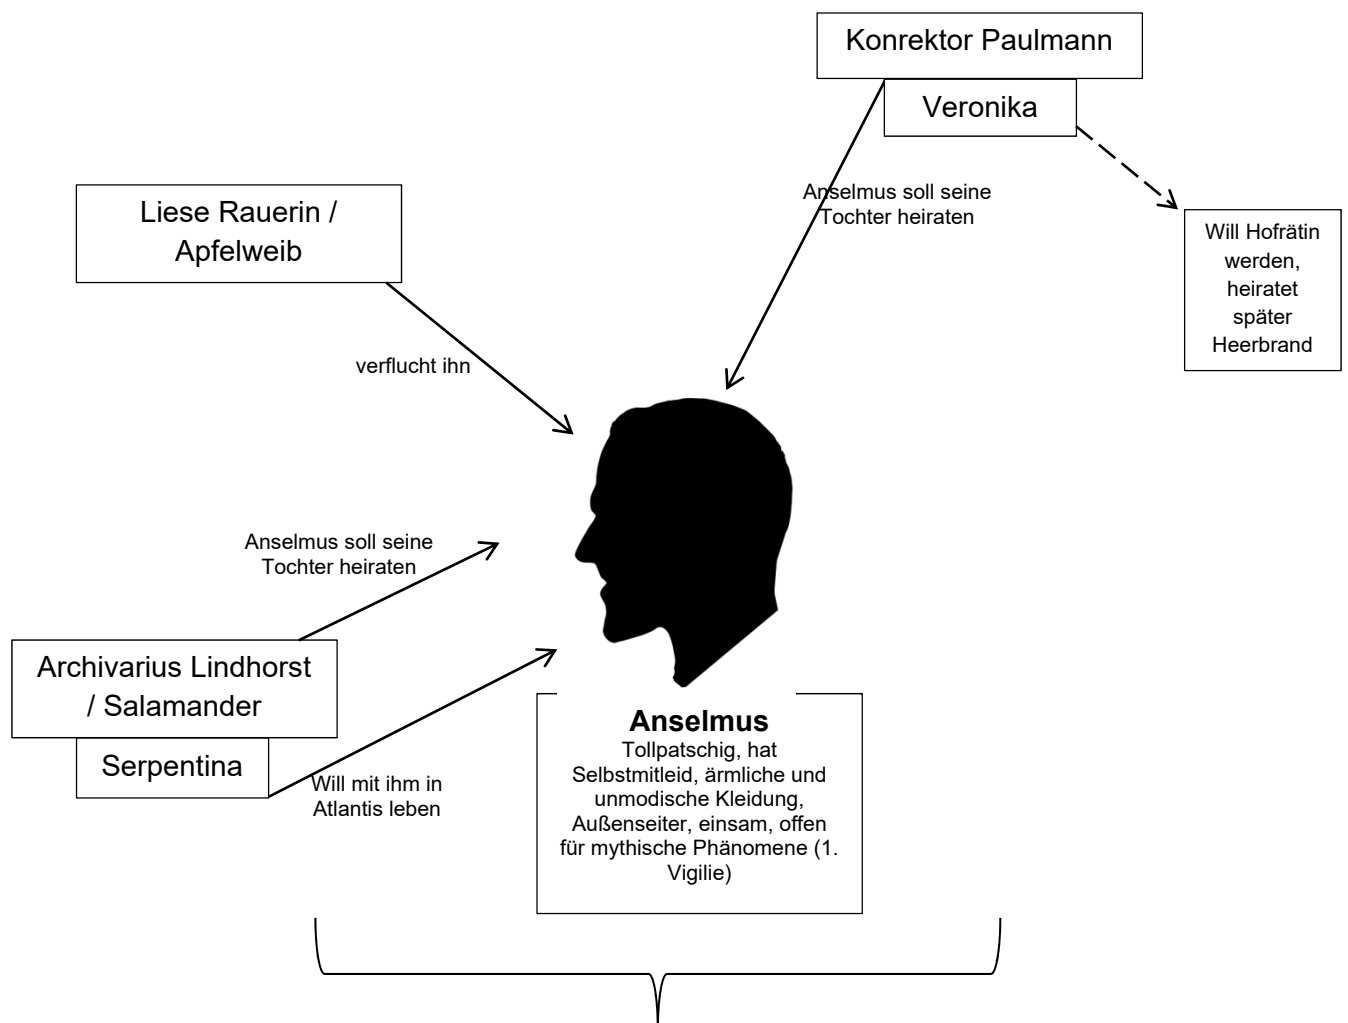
Konrektor Paulmann

Veronika

Anselmus soll seine Tochter heiraten

Will Hofrätin werden, heiratet später Heerbrand

Liese Rauerin / Apfelweib

verflucht ihn

Anselmus soll seine Tochter heiraten

Archivarius Lindhorst / Salamander

Serpentina

Will mit ihm in Atlantis leben

**Anselmus**
Tollpatschig, hat Selbstmitleid, ärmliche und unmodische Kleidung, Außenseiter, einsam, offen für mythische Phänomene (1. Vigilie)